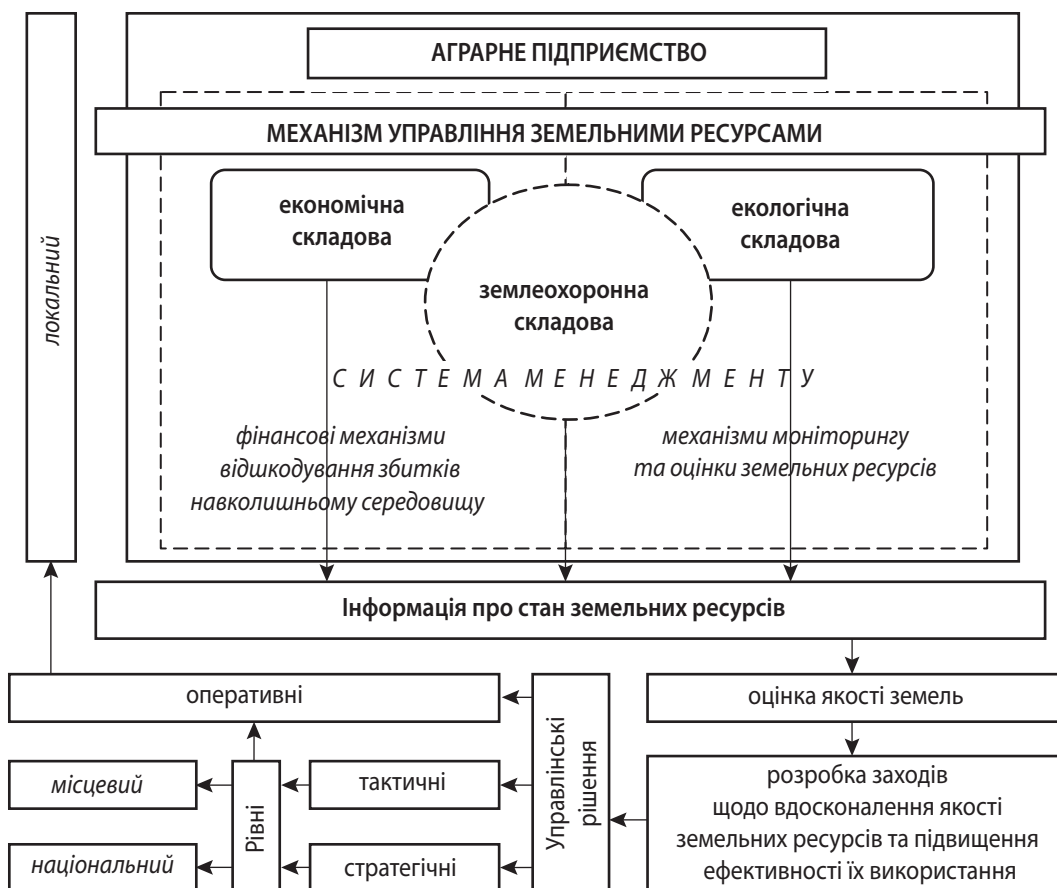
локальний

АГРАРНЕ ПІДПРИЄМСТВО

МЕХАНІЗМ УПРАВЛІННЯ ЗЕМЕЛЬНИМИ РЕСУРСАМИ

економічна складова

екологічна складова

землеохоронна складова

С И С Т Е М А М Е Н Е Д Ж М Е Н Т У

фінансові механізми відшкодування збитків навколишньому середовищу

механізми моніторингу та оцінки земельних ресурсів

Інформація про стан земельних ресурсів

оперативні

Управлінські рішення

оцінка якості земель

місцевий

Рівні

тактичні

розробка заходів щодо вдосконалення якості земельних ресурсів та підвищення ефективності їх використання

національний

стратегічні